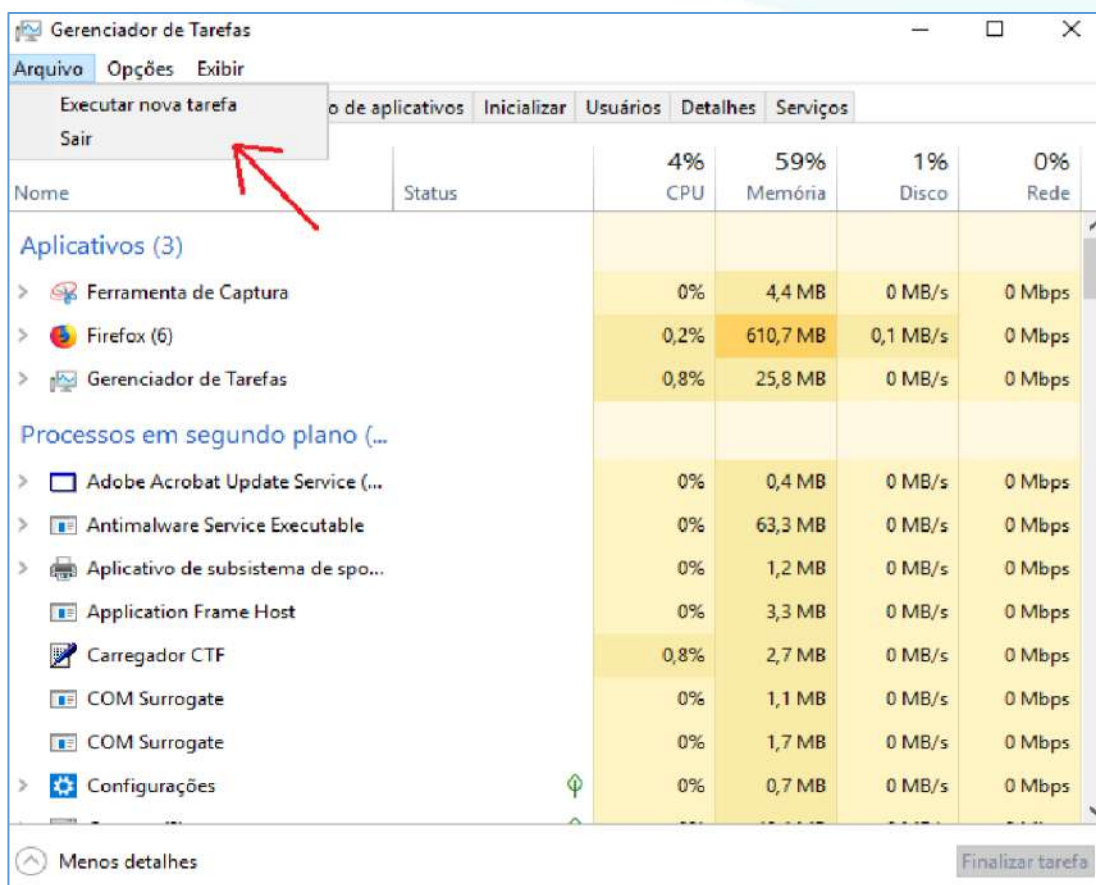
Gerenciador de Tarefas

Arquivo Opções Exibir

Executar nova tarefa
Sair

o de aplicativos | Inicializar | Usuários | Detalhes | Serviços

| Nome | Status | 4% CPU | 59% Memória | 1% Disco | 0% Rede |
|---|---|---|---|---|---|
| Aplicativos (3) | | | | | |
| Ferramenta de Captura | | 0% | 4,4 MB | 0 MB/s | 0 Mbps |
| Firefox (6) | | 0,2% | 610,7 MB | 0,1 MB/s | 0 Mbps |
| Gerenciador de Tarefas | | 0,8% | 25,8 MB | 0 MB/s | 0 Mbps |
| Processos em segundo plano (... | | | | | |
| Adobe Acrobat Update Service (... | | 0% | 0,4 MB | 0 MB/s | 0 Mbps |
| Antimalware Service Executable | | 0% | 63,3 MB | 0 MB/s | 0 Mbps |
| Aplicativo de subsistema de spo... | | 0% | 1,2 MB | 0 MB/s | 0 Mbps |
| Application Frame Host | | 0% | 3,3 MB | 0 MB/s | 0 Mbps |
| Carregador CTF | | 0,8% | 2,7 MB | 0 MB/s | 0 Mbps |
| COM Surrogate | | 0% | 1,1 MB | 0 MB/s | 0 Mbps |
| COM Surrogate | | 0% | 1,7 MB | 0 MB/s | 0 Mbps |
| Configurações | | 0% | 0,7 MB | 0 MB/s | 0 Mbps |

Menos detalhes

Finalizar tarefa